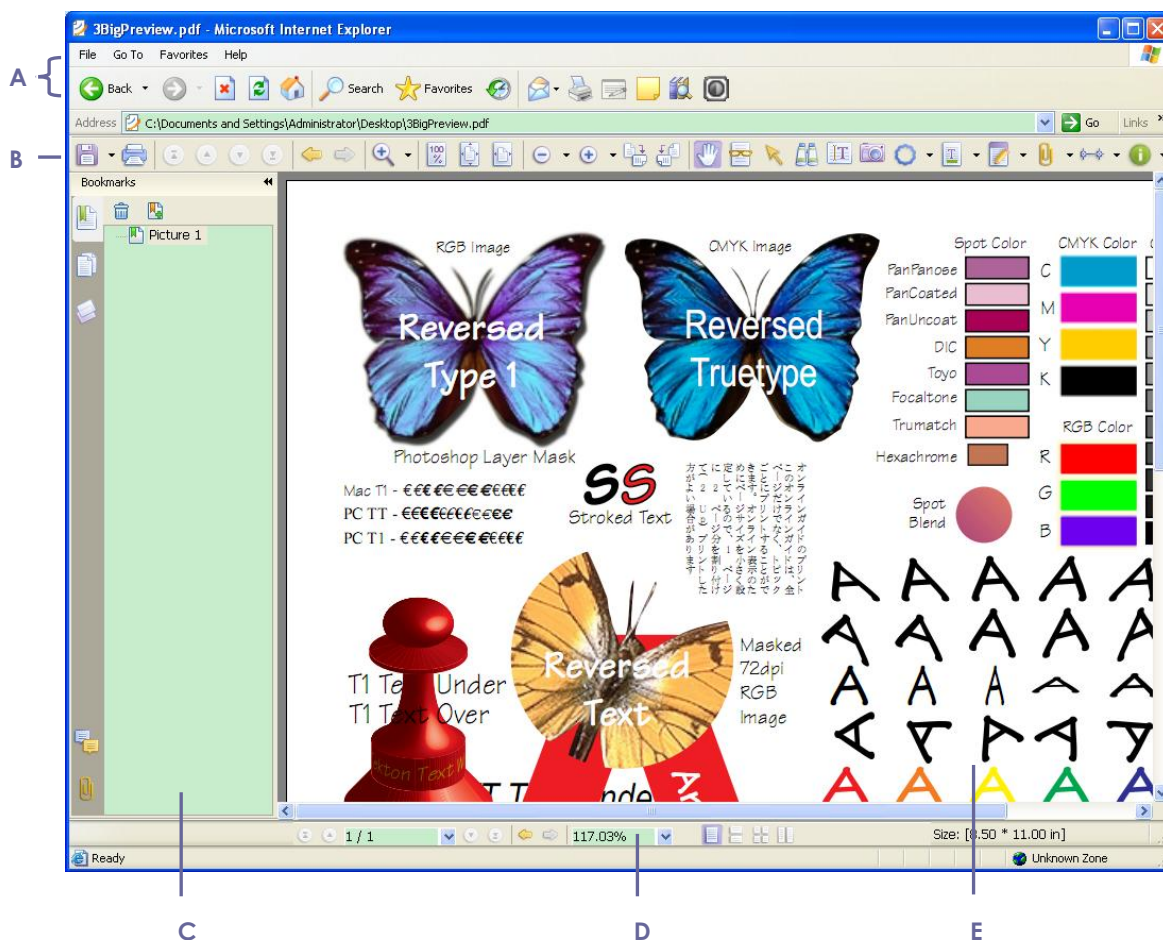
3BigPreview.pdf - Microsoft Internet Explorer

File Go To Favorites Help

A

Back Search Favorites

Address C:\Documents and Settings\Administrator\Desktop\3BigPreview.pdf Go Links

B

Bookmarks

Picture 1

RGB Image

Reversed Type 1

CMYK Image

Reversed Truetype

Spot Color

PanPanose
PanCoated
PanUncoat
DIC
Toyo
Focaltone
Trumatch
Hexachrome

CMYK Color

C
M
Y
K

RGB Color

R
G
B

Photoshop Layer Mask

Mac T1 - €€€€€€€€€€€€
PC TT - €€€€€€€€€€€€
PC T1 - €€€€€€€€€€€€

SS
Stroked Text

このオンラインガイドのプリントページだけでなく、トピックごとにプリントすることができます。オンライン表示のためにページサイズを小さく設定しているので、ページを2ページ分を割り付けてプリントした方がよい場合があります

Spot Blend

T1 Text Under
T1 Text Over

Reversed Text

Masked 72dpi RGB Image

1 / 1 117.03% Size: [8.50 * 11.00 in]

Ready Unknown Zone

C D E